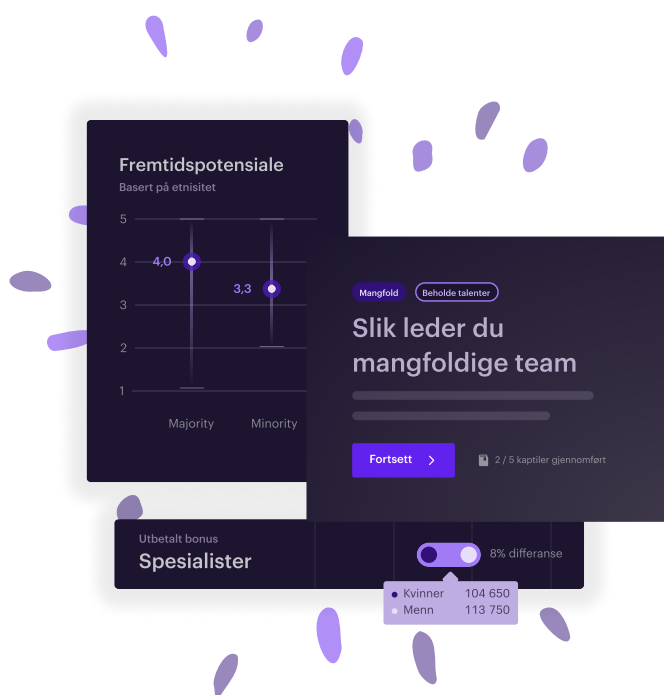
Fremtidspotensiale
Basert på etnisitet

5
4
3
2
1

4,0
3,3

Majority
Minority

Mangfold
Beholde talenter

Slik leder du mangfoldige team

Fortsett

2 / 5 kaptiler gjennomført

Utbetalt bonus
Spesialister

8% differanse

| | |
|---|---|
| Kvinner | 104 650 |
| Menn | 113 750 |